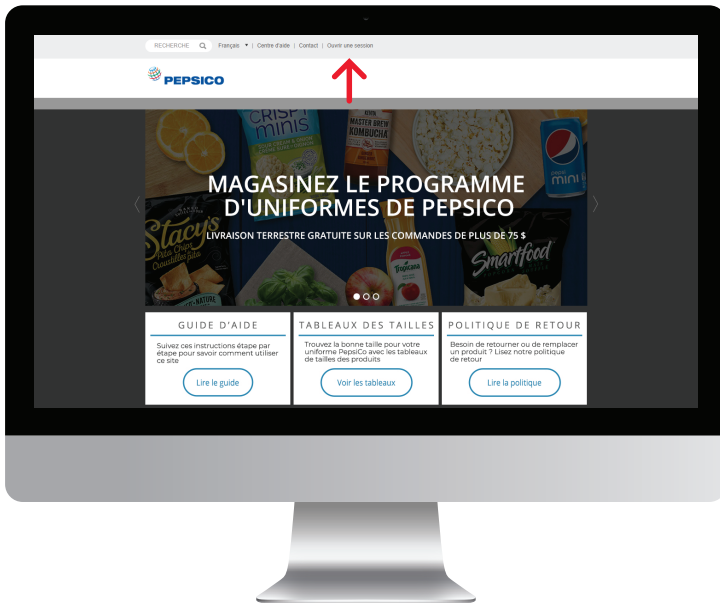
RECHERCHE Français ▼ | Centre d'aide | Contact | Ouvrir une session

PEPSICO

CRISPY minis

MASTER BREW KOMBUCHA

MAGASINEZ LE PROGRAMME D'UNIFORMES DE PEPSICO

LIVRAISON TERRESTRE GRATUITE SUR LES COMMANDES DE PLUS DE 75 $

Stacy's

Tropicana

Smartfood

mini

GUIDE D'AIDE

Suivez ces instructions étape par étape pour savoir comment utiliser ce site

Lire le guide

TABLEAUX DES TAILLES

Trouvez la bonne taille pour votre uniforme PepsiCo avec les tableaux de tailles des produits

Voir les tableaux

POLITIQUE DE RETOUR

Besoin de retourner ou de remplacer un produit ? Lisez notre politique de retour

Lire la politique